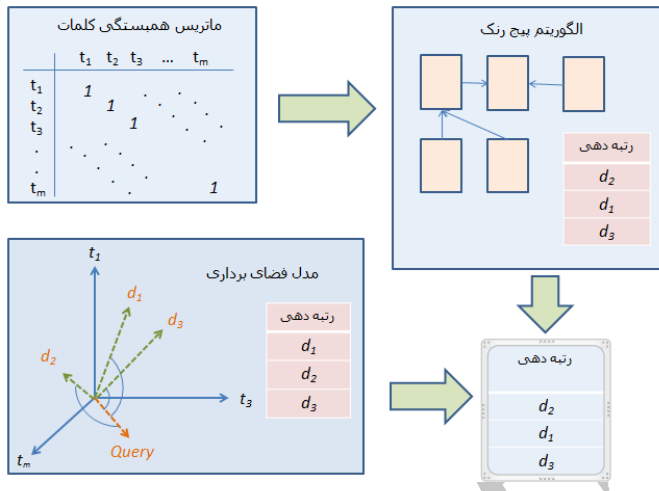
ماتریس همبستگی کلمات

| | $t_1$ | $t_2$ | $t_3$ | ... | $t_m$ |
|---|---|---|---|---|---|
| $t_1$ | 1 | | | | |
| $t_2$ | | 1 | | | |
| $t_3$ | | | 1 | | |
| . | | | | | |
| . | | | | | |
| $t_m$ | | | | | 1 |

الگوریتم پیج رنک

| رتبه دهی |
|---|
| $d_2$ |
| $d_1$ |
| $d_3$ |

مدل فضای برداری

$t_1$
$d_1$
$d_3$
$d_2$
$t_3$
$t_m$
Query

| رتبه دهی |
|---|
| $d_1$ |
| $d_2$ |
| $d_3$ |

| رتبه دهی |
|---|
| $d_2$ |
| $d_1$ |
| $d_3$ |